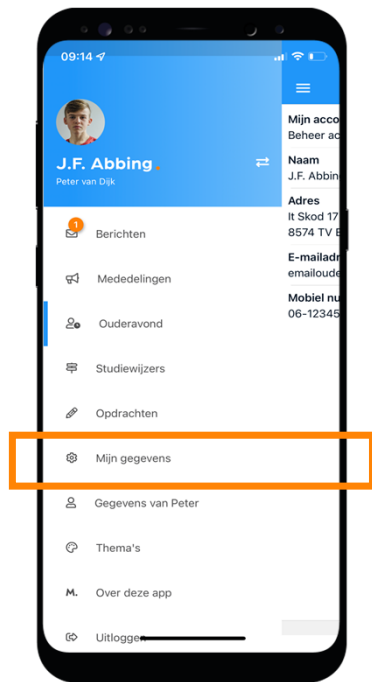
09:14

J.F. Abbing
Peter van Dijk

1
Berichten

Mededelingen

Ouderavond

Studiewijzers

Opdrachten

Mijn gegevens

Gegevens van Peter

Thema's

M. Over deze app

Uitloggen

Mijn acco
Beheer ac

Naam
J.F. Abbin

Adres
It Skod 17
8574 TV E

E-mailadr
emailoude

Mobiel nu
06-12345